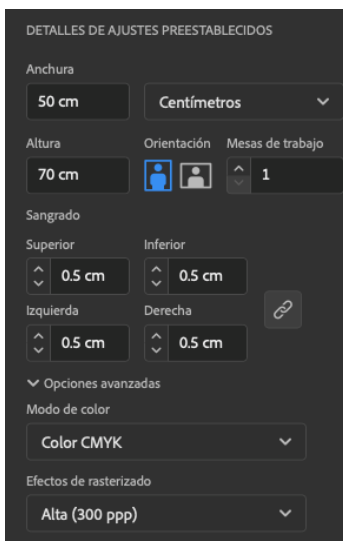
DETALLES DE AJUSTES PREESTABLECIDOS

Anchura

50 cm

Centímetros

Altura

70 cm

Orientación

Mesas de trabajo

1

Sangrado

Superior

0.5 cm

Inferior

0.5 cm

Izquierda

0.5 cm

Derecha

0.5 cm

Opciones avanzadas

Modo de color

Color CMYK

Efectos de rasterizado

Alta (300 ppp)